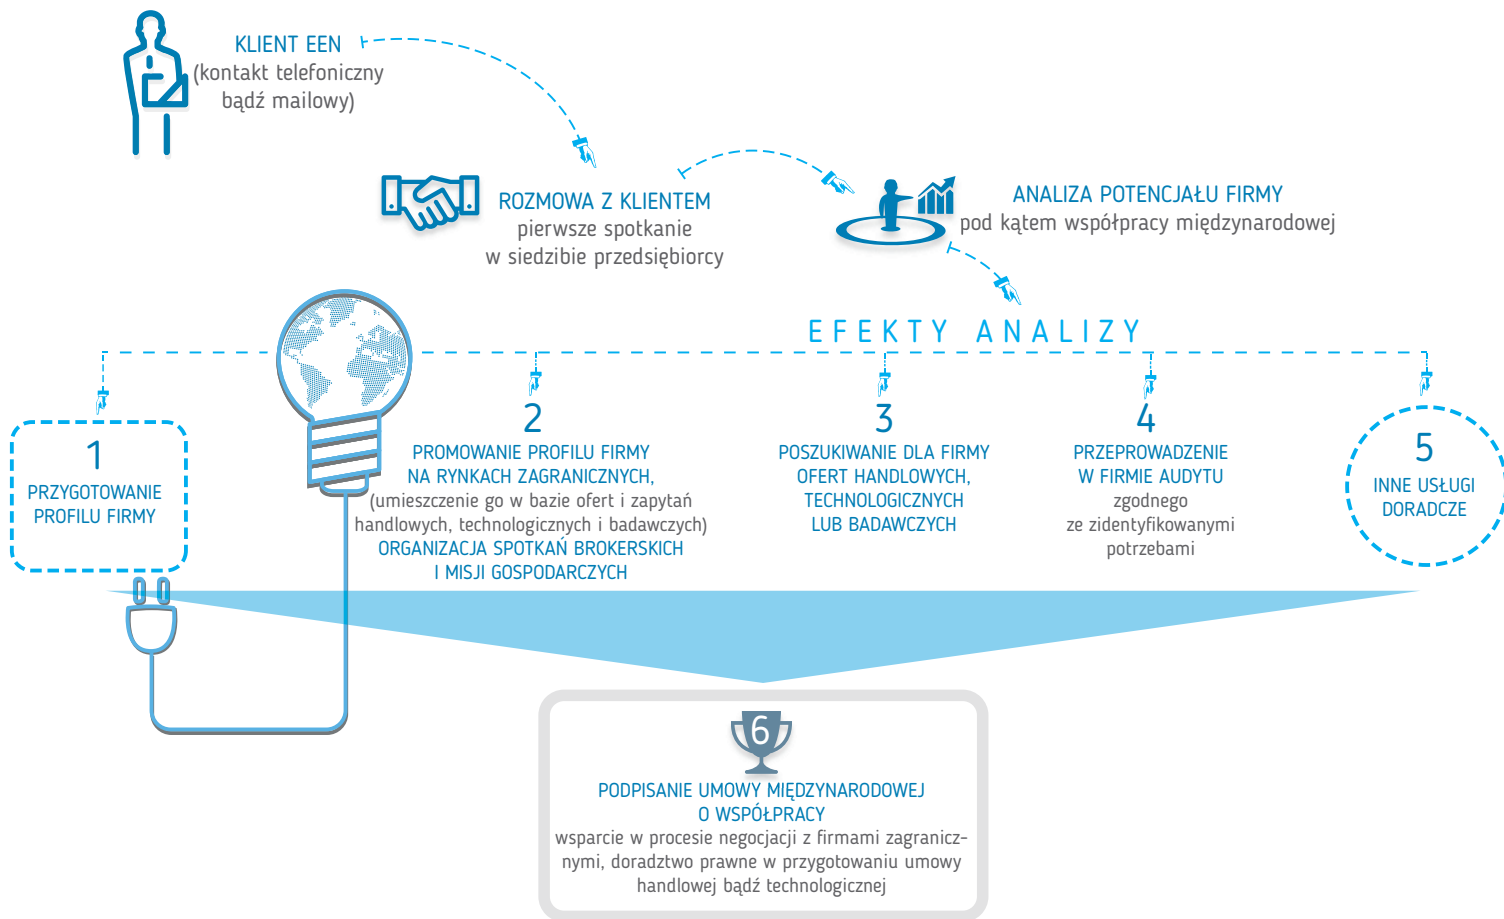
KLIENT EEN
(kontakt telefoniczny bądź mailowy)

ROZMOWA Z KLIENTEM
pierwsze spotkanie
w siedzibie przedsiębiorcy

ANALIZA POTENCJAŁU FIRMY
pod kątem współpracy międzynarodowej

EFEKTY ANALIZY

1
PRZYGOTOWANIE PROFILU FIRMY

2
PROMOWANIE PROFILU FIRMY NA RYNKACH ZAGRANICZNYCH, (umieszczenie go w bazie ofert i zapytań handlowych, technologicznych i badawczych) ORGANIZACJA SPOTKAŃ BROKERSKICH I MISJI GOSPODARCZYCH

3
POSZUKIWANIE DLA FIRMY OFERT HANDLOWYCH, TECHNOLOGICZNYCH LUB BADAWCZYCH

4
PRZEPROWADZENIE W FIRMIE AUDYTU zgodnego ze zidentyfikowanymi potrzebami

5
INNE USŁUGI DORADCZE

6
PODPISANIE UMOWY MIĘDZYNARODOWEJ O WSPÓŁPRACY
wsparcie w procesie negocjacji z firmami zagranicznymi, doradztwo prawne w przygotowaniu umowy handlowej bądź technologicznej